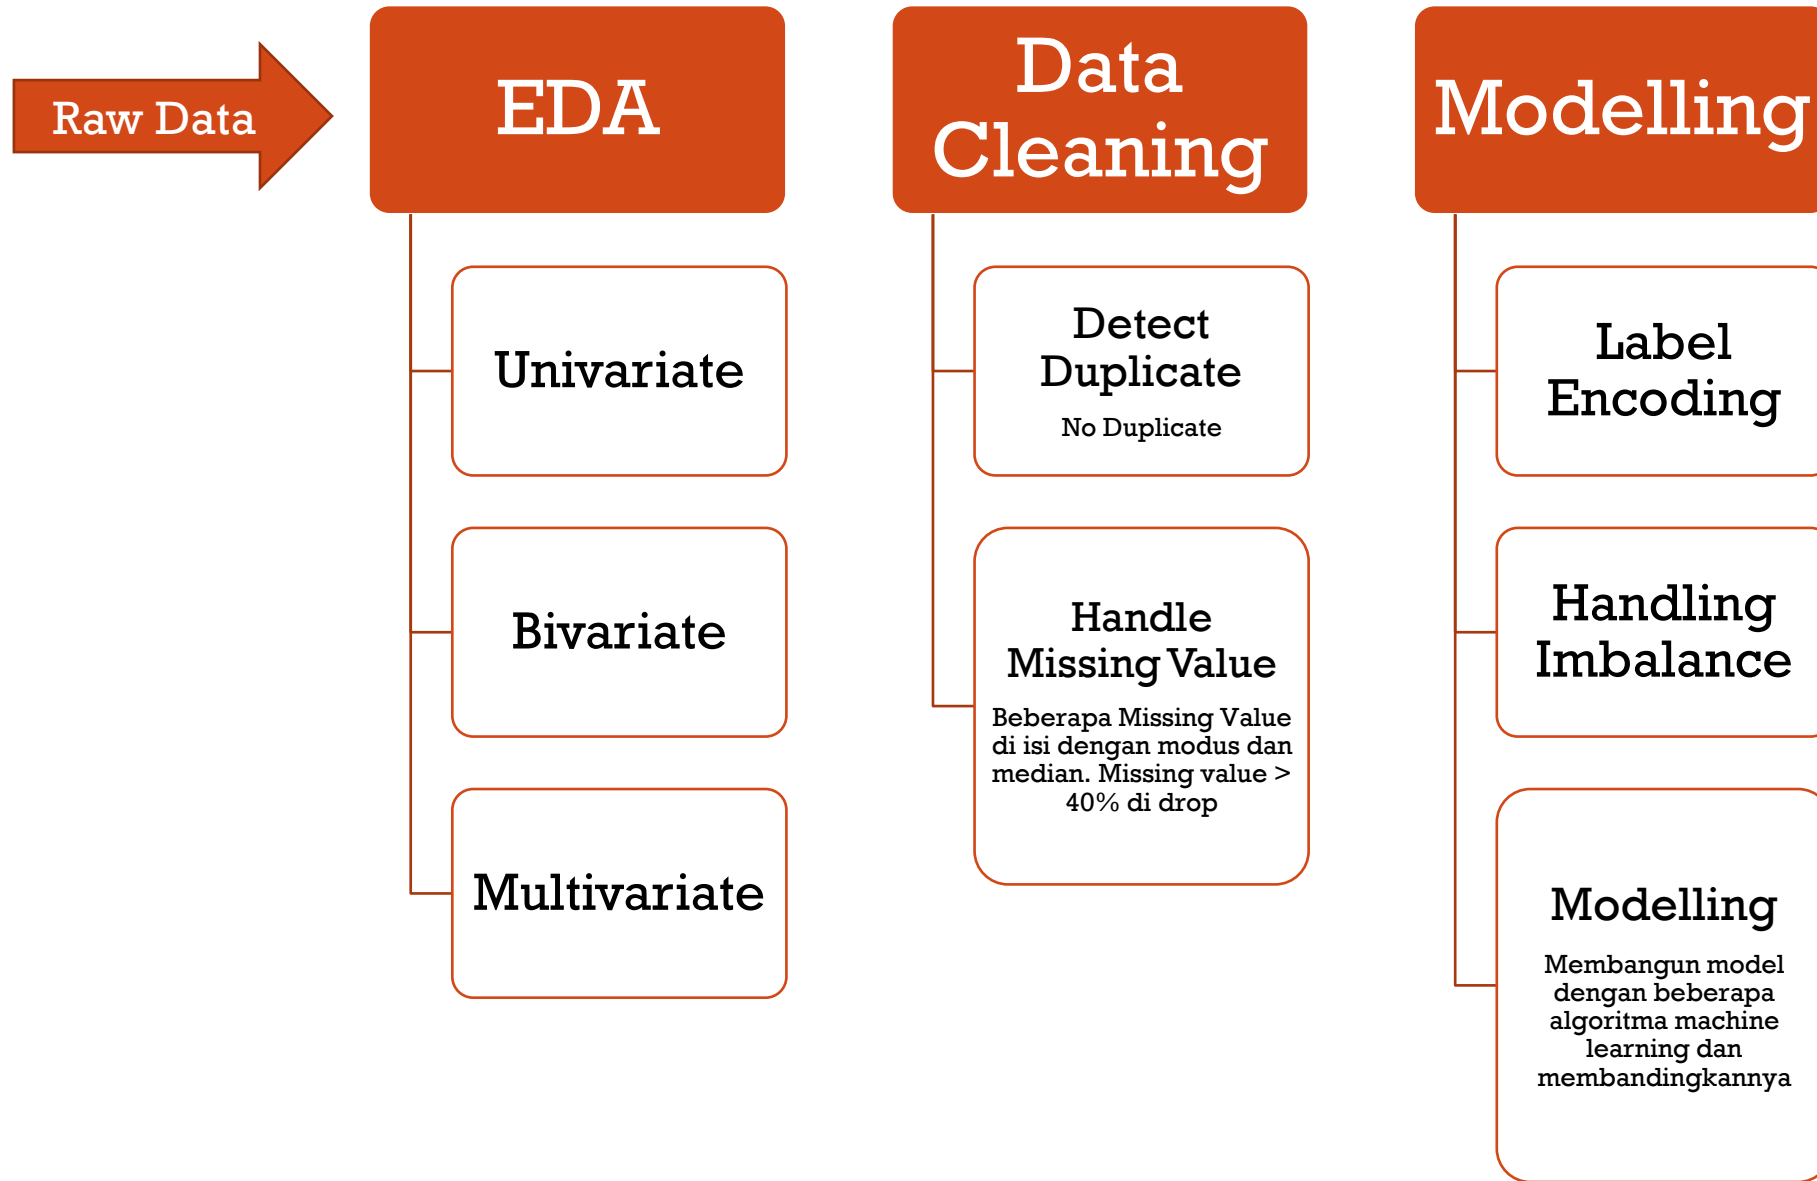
Raw Data

EDA

Univariate

Bivariate

Multivariate

Data Cleaning

Detect Duplicate

No Duplicate

Handle Missing Value

Beberapa Missing Value di isi dengan modus dan median. Missing value > 40% di drop

Modelling

Label Encoding

Handling Imbalance

Modelling

Membangun model dengan beberapa algoritma machine learning dan membandingkannya